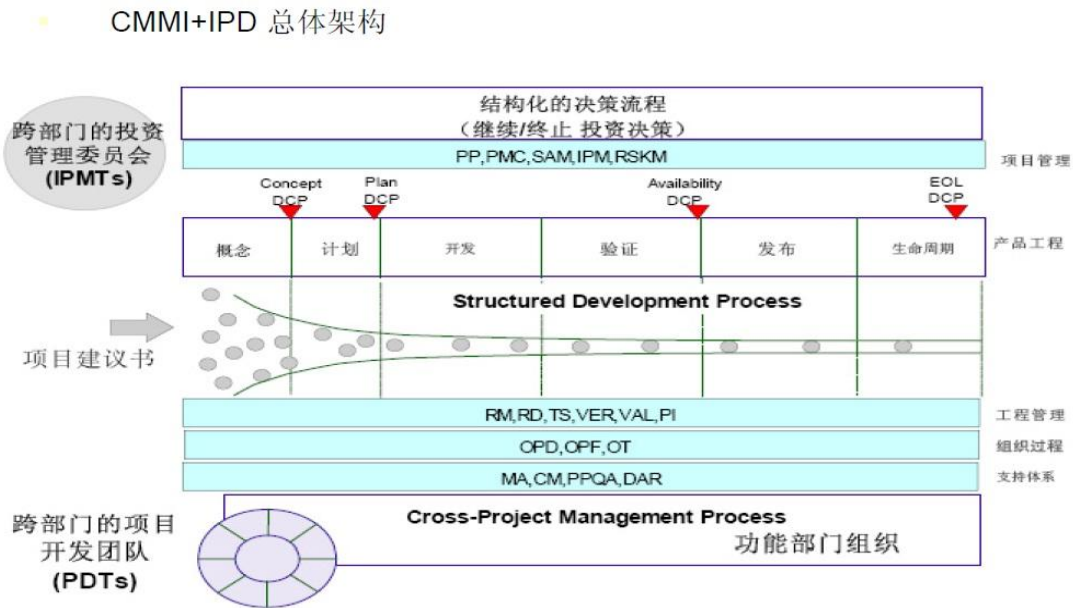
CMMI+IPD 总体架构

跨部门的投资管理委员会 (IPMTs)

结构化的决策流程
(继续/终止 投资决策)

PP,PMC,SAM,IPM,RSKM

项目管理

Concept DCP

Plan DCP

Availability DCP

EOL DCP

概念

计划

开发

验证

发布

生命周期

产品工程

Structured Development Process

项目建议书

RM,RD,TS,VER,VAL,PI

工程管理

OPD,OPF,OT

组织过程

MA,CM,PPQA,DAR

支持体系

跨部门的项目开发团队 (PDTs)

Cross-Project Management Process

功能部门组织